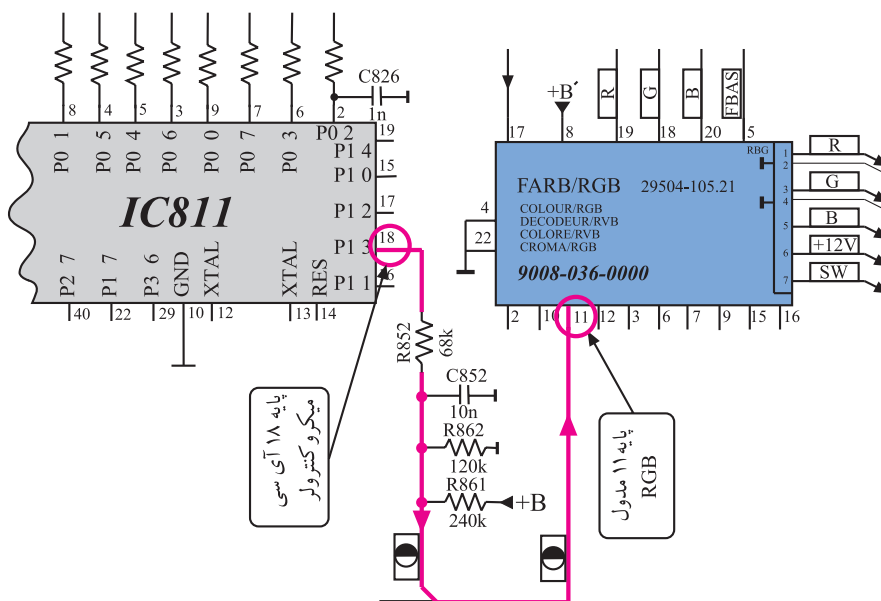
8 4 5 3 9 7 6 2
C826
1n
P0 1 P0 5 P0 4 P0 6 P0 0 P0 7 P0 3 P0 2 19
P1 4 15
P1 0
P1 2 17
P1 3 18
P1 1 16
IC811
P2 7 P1 7 P3 6 GND XTAL XTAL RES
40 22 29 10 12 13 14
R852
68k
C852
10n
R862
120k
R861
240k
+B
پایه ۱۸ آی سی میکرو کنترولر
17 8 19 18 20 5
+B´
R G B FBAS
RBG
1 2 3 4 5 6 7
R G B +12V SW
4
22
FARB/RGB 29504-105.21
COLOUR/RGB
DECODEUR/RVB
COLORE/RVB
CROMA/RGB
9008-036-0000
2 10 11 12 3 6 7 9 15 16
پایه ۱۱ ماجول RGB